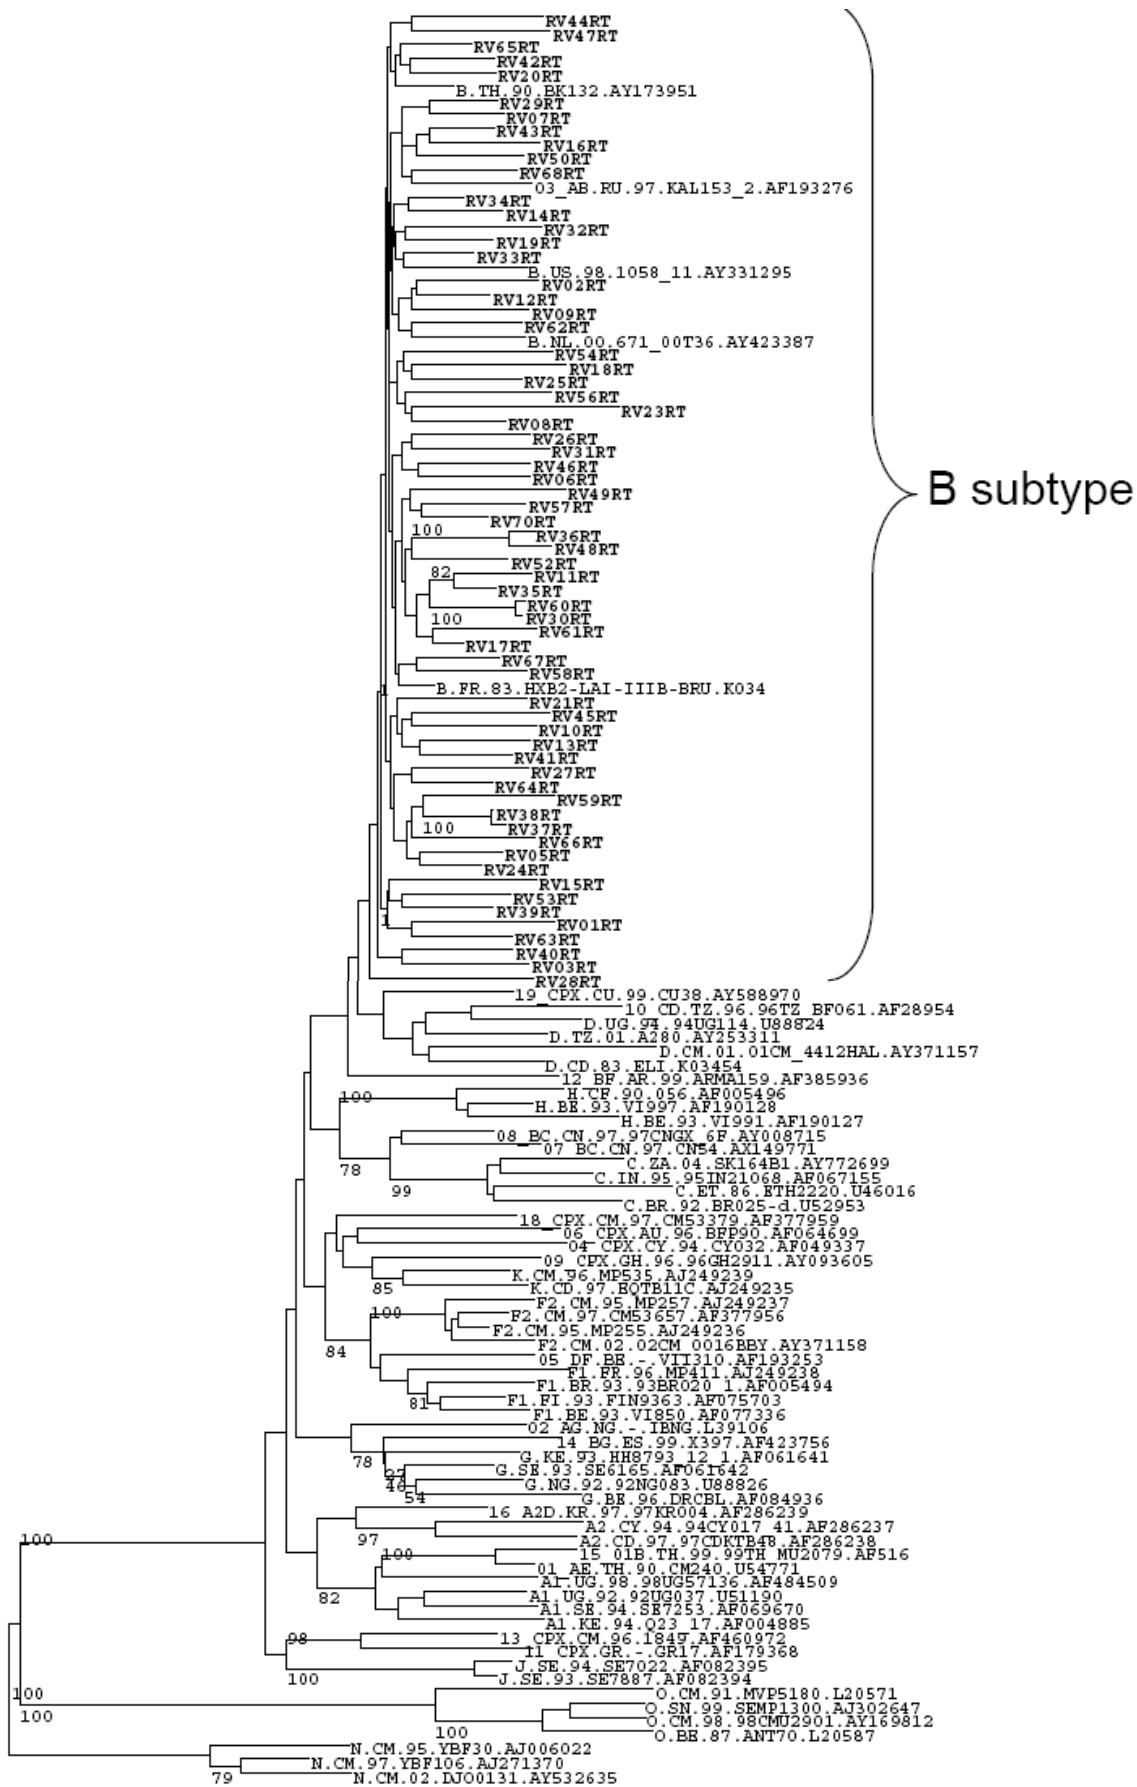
RV44RT
RV47RT
RV65RT
RV42RT
RV20RT
B.TH.90.BK132.AY173951
RV29RT
RV07RT
RV43RT
RV16RT
RV50RT
RV68RT
03_AB.RU.97.KAL153_2.AF193276
RV34RT
RV14RT
RV32RT
RV19RT
RV33RT
B.US.98.1058_11.AY331295
RV02RT
RV12RT
RV09RT
RV62RT
B.NL.00.671_00T36.AY423387
RV54RT
RV18RT
RV25RT
RV56RT
RV23RT
RV08RT
RV26RT
RV31RT
RV46RT
RV06RT
RV49RT
RV57RT
100
RV70RT
RV36RT
RV48RT
RV52RT
82
RV11RT
RV35RT
RV60RT
100
RV30RT
RV61RT
RV17RT
RV67RT
RV58RT
B.FR.83.HXB2-LAI-IIIB-BRU.K034
RV21RT
RV45RT
RV10RT
RV13RT
RV41RT
RV27RT
RV64RT
RV59RT
RV38RT
100
RV37RT
RV66RT
RV05RT
RV24RT
RV15RT
RV53RT
RV39RT
RV01RT
RV63RT
RV40RT
RV03RT
RV28RT
B subtype
19_CPX.CU.99.CU38.AY588970
10_CD.TZ.96.96TZ_BF061.AF28954
D.UG.94.94UG114.U88824
D.TZ.01.A280.AY253311
D.CM.01.01CM_4412HAL.AY371157
D.CD.83.ELI.K03454
12_BF.AR.99.ARMA159.AF385936
100
H.CF.90.056.AF005496
H.BE.93.VI997.AF190128
H.BE.93.VI991.AF190127
08_BC.CN.97.97CNGX_6F.AY008715
07_BC.CN.97.CN54.AX149771
78
C.ZA.04.SK164B1.AY772699
99
C.IN.95.95IN21068.AF067155
C.ET.86.ETH2220.U46016
C.BR.92.BR025-d.U52953
18_CPX.CM.97.CM53379.AF377959
06_CPX.AU.96.BFP90.AF064699
04_CPX.CY.94.CY032.AF049337
09_CPX.GH.96.96GH2911.AY093605
85
K.CM.96.MP535.AJ249239
K.CD.97.EQTB11C.AJ249235
100
F2.CM.95.MP257.AJ249237
F2.CM.97.CM53657.AF377956
F2.CM.95.MP255.AJ249236
84
F2.CM.02.02CM_0016BBY.AY371158
05_DF.BE.-.VI1310.AF193253
F1.FR.96.MP411.AJ249238
F1.BR.93.93BR020_1.AF005494
81
F1.FI.93.FIN9363.AF075703
F1.BE.93.VI850.AF077336
02_AG.NG.-.IBNG.L39106
14_BG.ES.99.X397.AF423756
78
G.KE.93.HH8793_12_1.AF061641
27
G.SE.93.SE6165.AF061642
46
G.NG.92.92NG083.U88826
54
G.BE.96.DRCBL.AF084936
16_A2D.KR.97.97KR004.AF286239
97
A2.CY.94.94CY017_41.AF286237
A2.CD.97.97CDKTB48.AF286238
100
15_01B.TH.99.99TH_MU2079.AF516
01_AE.TH.90.CM240.U54771
A1.UG.98.98UG57136.AF484509
82
A1.UG.92.92UG037.U51190
A1.SE.94.SE7253.AF069670
A1.KE.94.Q23_17.AF004885
100
98
13_CPX.CM.96.1849.AF460972
11_CPX.GR.-.GR17.AF179368
100
J.SE.94.SE7022.AF082395
J.SE.93.SE7887.AF082394
100
100
O.CM.91.MVP5180.L20571
O.SN.99.SEMP1300.AJ302647
100
O.CM.98.98CMU2901.AY169812
O.BE.87.ANT70.L20587
N.CM.95.YBF30.AJ006022
N.CM.97.YBF106.AJ271370
79
N.CM.02.DJO0131.AY532635